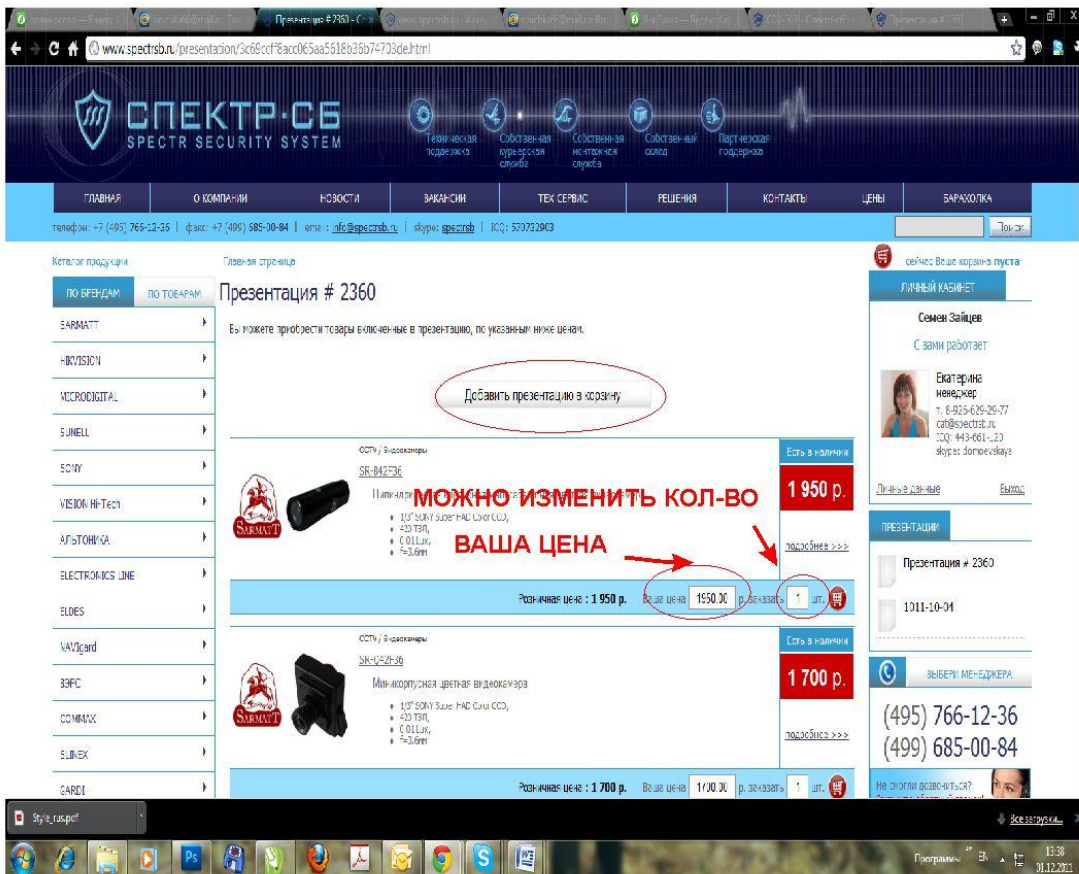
www.spectrsb.ru/presentation/3c69ccf8acc065aa5618b36b74703de.html

СПЕКТР-СБ
SPECTR SECURITY SYSTEM

Техническая поддержка | Собственная курьерская служба | Собственная монтажная служба | Собственный склад | Партнерская поддержка

ГЛАВНАЯ | О КОМПАНИИ | НОВОСТИ | ВАКАНСИИ | ТЕХ СЕРВИС | РЕШЕНИЯ | КОНТАКТЫ | ЦЕНЫ | БАРАХОЛКА

телефон: +7 (495) 766-12-36 | факс: +7 (499) 685-00-84 | email: info@spectrsb.ru | skype: spectrsb | ICQ: 570732903

Поиск

Каталог продукции
ПО БРЕНДАМ | ПО ТОВАРАМ
SARMATT
HIKVISION
MICRODIGITAL
SUNELL
SONY
VISION Hi-Tech
АЛЬТОНИКА
ELECTRONICS LINE
ELDES
NAVIgard
ЗЭРС
COMMAX
SLINEX
GARDI

Главная страница
Презентация # 2360
Вы можете приобрести товары включенные в презентацию, по указанным ниже ценам.

Добавить презентацию в корзину

CCTV / Видеокамеры
SR-B42F36
Цилиндр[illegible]
МОЖНО ИЗМЕНИТЬ КОЛ-ВО
• 1/3" SONY Super HAD Color CCD,
• 420 ТВЛ,
• 0.01Lux,
• f=3.6mm
ВАША ЦЕНА
Есть в наличии
1 950 р.
подробнее >>>
Розничная цена : 1 950 р. Ваша цена 1950.00 р. заказать 1 шт.

CCTV / Видеокамеры
SR-C42F36
Миникорпусная цветная видеокамера
• 1/3" SONY Super HAD Color CCD,
• 420 ТВЛ,
• 0.01Lux,
• f=3.6mm
Есть в наличии
1 700 р.
подробнее >>>
Розничная цена : 1 700 р. Ваша цена 1700.00 р. заказать 1 шт.

сейчас Ваша корзина пуста
ЛИЧНЫЙ КАБИНЕТ
Семен Зайцев
С вами работает
Екатерина
менеджер
т. 8-926-629-29-77
cat@spectrsb.ru
ICQ: 443-661-120
skype: domoevskaya
Личные данные | Выход
ПРЕЗЕНТАЦИИ
Презентация # 2360
1011-10-04
ВЫБЕРИ МЕНЕДЖЕРА
(495) 766-12-36
(499) 685-00-84
Не смогли освоиться?

Style_rus.pdf
Все загрузки...
Программы EN 13:38 01.12.2011